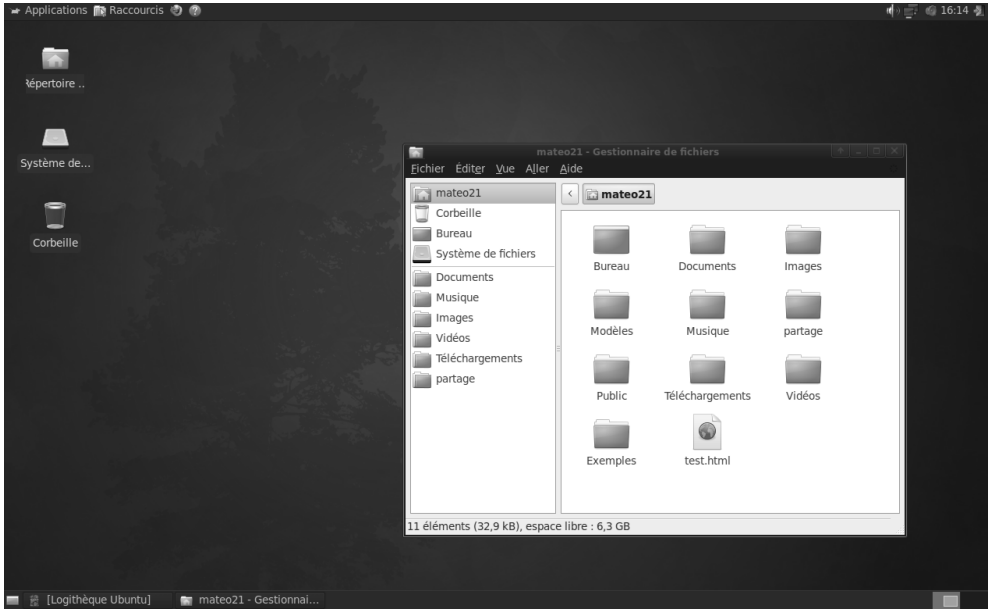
Applications Raccourcis

16:14

Répertoire ..

Système de...

Corbeille

mateo21 - Gestionnaire de fichiers

Fichier Éditer Vue Aller Aide

mateo21
Corbeille
Bureau
Système de fichiers
Documents
Musique
Images
Vidéos
Téléchargements
partage

mateo21

Bureau
Documents
Images
Modèles
Musique
partage
Public
Téléchargements
Vidéos
Exemples
test.html

11 éléments (32,9 kB), espace libre : 6,3 GB

[Logithèque Ubuntu]
mateo21 - Gestionnai...